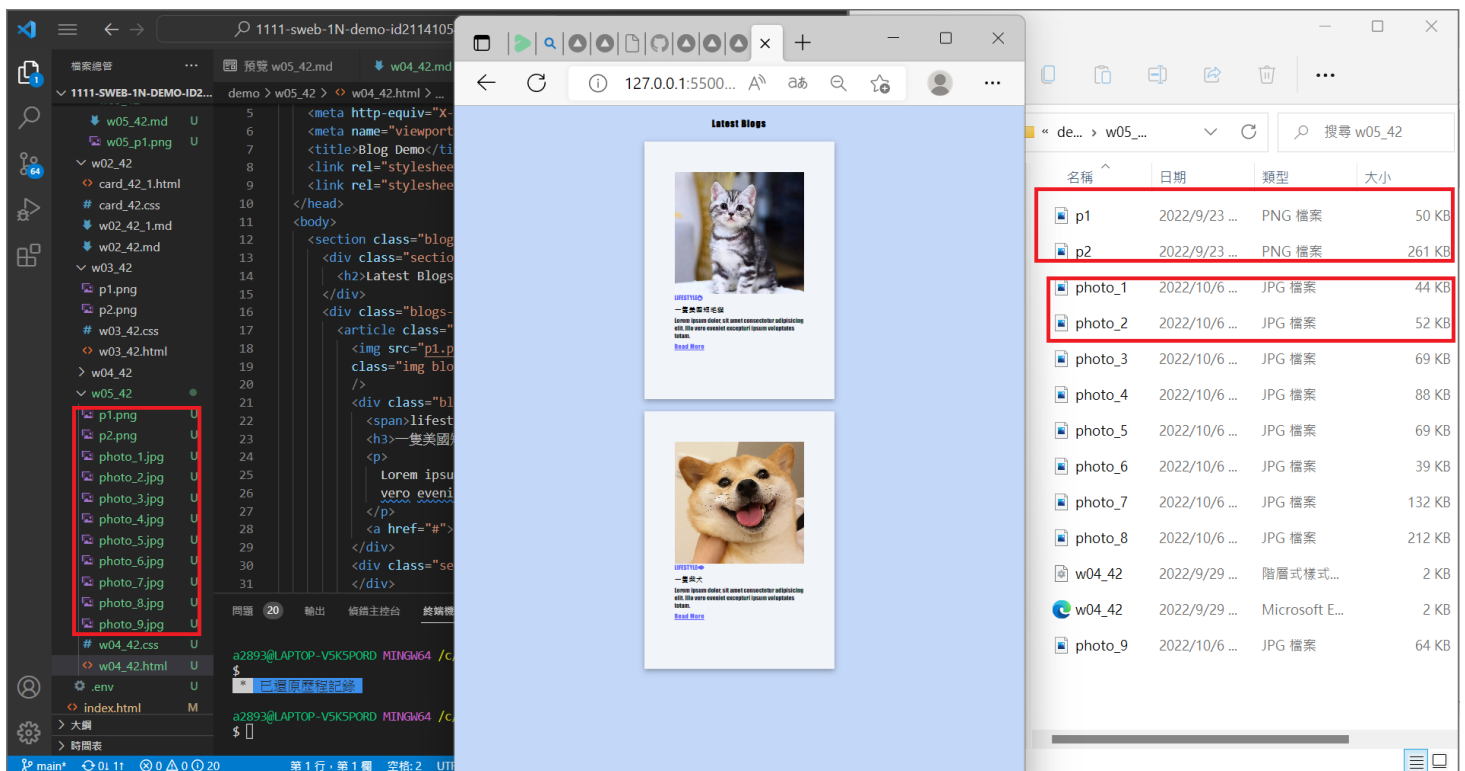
1111-sweb-1N-demo-id2114105

檔案總管
1111-SWEB-1N-DEMO-ID2...
w05_42.md U
w05_p1.png U
w02_42
card_42_1.html
card_42.css
w02_42_1.md
w02_42.md
w03_42
p1.png
p2.png
w03_42.css
w03_42.html
w04_42
w05_42
p1.png U
p2.png U
photo_1.jpg U
photo_2.jpg U
photo_3.jpg U
photo_4.jpg U
photo_5.jpg U
photo_6.jpg U
photo_7.jpg U
photo_8.jpg U
photo_9.jpg U
w04_42.css U
w04_42.html U
.env U
index.html M
大綱
時間表

預覽 w05_42.md
w04_42.md
demo > w05_42 > w04_42.html > ...

5 <meta http-equiv="X-
6 <meta name="viewport
7 <title>Blog Demo</ti
8 <link rel="styleshee
9 <link rel="styleshee
10 </head>
11 <body>
12 <section class="blog
13 <div class="sectio
14 <h2>Latest Blogs
15 </div>
16 <div class="blogs-
17 <article class="
18 <img src="p1.p
19 class="img blo
20 />
21 <div class="bl
22 <span>lifest
23 <h3>一隻美國
24 <p>
25 Lorem ipsu
26 vero eveni
27 </p>
28 <a href="#">
29 </div>
30 <div class="se
31 </div>

問題 20 輸出 偵錯主控台 終端機

a2893@LAPTOP-V5K5PORD MINGW64 /c/
$
* 已還原歷程記錄

a2893@LAPTOP-V5K5PORD MINGW64 /c/
$

main* 0↓ 1↑ ⊗ 0 ⚠ 0 ⓘ 20 第 1 行，第 1 欄 空格: 2 UTF

127.0.0.1:5500...

Latest Blogs

LIFESTYLE
一隻美國短毛貓
Lorem ipsum dolor, sit amet consectetur adipisicing elit. Illo vero eveniet excepturi ipsum voluptates totam.
Read More

LIFESTYLE
一隻柴犬
Lorem ipsum dolor, sit amet consectetur adipisicing elit. Illo vero eveniet excepturi ipsum voluptates totam.
Read More

« de... > w05_...
搜尋 w05_42

| 名稱 | 日期 | 類型 | 大小 |
|---|---|---|---|
| p1 | 2022/9/23 ... | PNG 檔案 | 50 KB |
| p2 | 2022/9/23 ... | PNG 檔案 | 261 KB |
| photo_1 | 2022/10/6 ... | JPG 檔案 | 44 KB |
| photo_2 | 2022/10/6 ... | JPG 檔案 | 52 KB |
| photo_3 | 2022/10/6 ... | JPG 檔案 | 69 KB |
| photo_4 | 2022/10/6 ... | JPG 檔案 | 88 KB |
| photo_5 | 2022/10/6 ... | JPG 檔案 | 69 KB |
| photo_6 | 2022/10/6 ... | JPG 檔案 | 39 KB |
| photo_7 | 2022/10/6 ... | JPG 檔案 | 132 KB |
| photo_8 | 2022/10/6 ... | JPG 檔案 | 212 KB |
| w04_42 | 2022/9/29 ... | 階層式樣式... | 2 KB |
| w04_42 | 2022/9/29 ... | Microsoft E... | 2 KB |
| photo_9 | 2022/10/6 ... | JPG 檔案 | 64 KB |